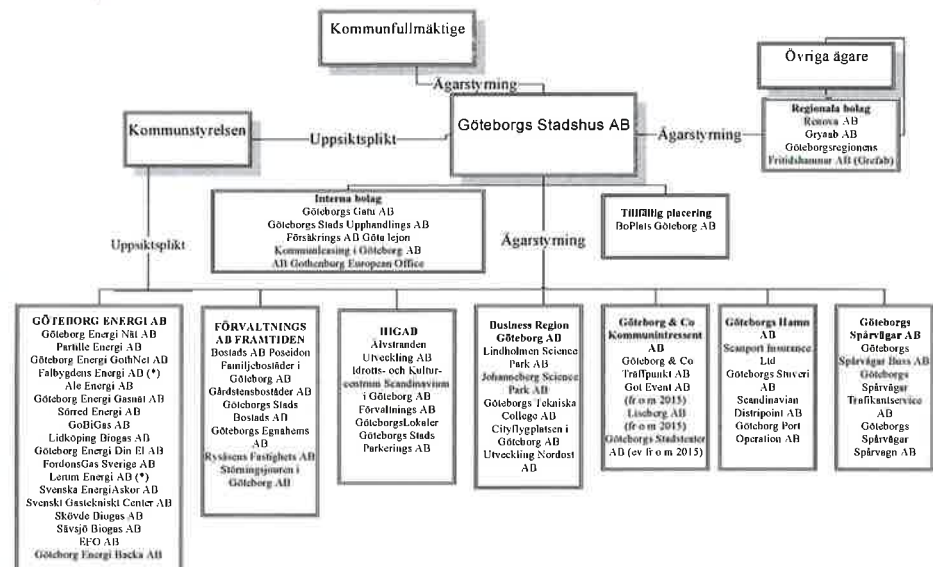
Kommunfullmäktige

Ägarstyrning

Övriga ägare

Regionala bolag
Renova AB
Gryaab AB
Göteborgsregionens Fritidshamnar AB (Grefab)

Kommunstyrelsen

Uppsiktsplikt

Göteborgs Stadshus AB

Ägarstyrning

Interna bolag
Göteborgs Gatu AB
Göteborgs Stads Upphandlings AB
Försäkrings AB Göta lejon
Kommunleasing i Göteborg AB
AB Gothenburg European Office

Tillfällig placering
BoPlats Göteborg AB

Uppsiktsplikt

Ägarstyrning

GÖTEBORG ENERGI AB
Göteborg Energi Nät AB
Partille Energi AB
Göteborg Energi GothNet AB
Falbygdens Energi AB (*)
Ale Energi AB
Göteborg Energi Gasnät AB
Sörred Energi AB
GoBiGas AB
Lidköping Biogas AB
Göteborg Energi Din El AB
FordonsGas Sverige AB
Lerum Energi AB (*)
Svenska EnergiAskor AB
Svenskt Gastekniskt Center AB
Skövde Biogas AB
Sävsjö Biogas AB
EFO AB
Göteborg Energi Backa AB

FÖRVALTNINGS AB FRAMTIDEN
Bostads AB Poseidon
Familjebostäder i Göteborg AB
Gårdstensbostäder AB
Göteborgs Stads Bostads AB
Göteborgs Egnahems AB
Rysåsens Fastighets AB
Störningsjouren i Göteborg AB

HIGAB
Älvstranden Utveckling AB
Idrotts- och Kulturcentrum Scandinavium i Göteborg AB
Förvaltnings AB GöteborgsLokaler
Göteborgs Stads Parkerings AB

Business Region Göteborg AB
Lindholmen Science Park AB
Johanneberg Science Park AB
Göteborgs Tekniska College AB
Cityflygplatsen i Göteborg AB
Utveckling Nordost AB

Göteborg & Co Kommunintressent AB
Göteborg & Co Träffpunkt AB
Got Event AB (fr o m 2015)
Liseberg AB (fr o m 2015)
Göteborgs Stadsteater AB (ev fr o m 2015)

Göteborgs Hamn AB
Seaport Insurance Ltd
Göteborgs Stuveri AB
Scandinavian Distripoint AB
Göteborg Port Operation AB

Göteborgs Spårvägar AB
Göteborgs Spårvägar Buss AB
Göteborgs Spårvägar Trafikantservice AB
Göteborgs Spårvägar Spårvagn AB